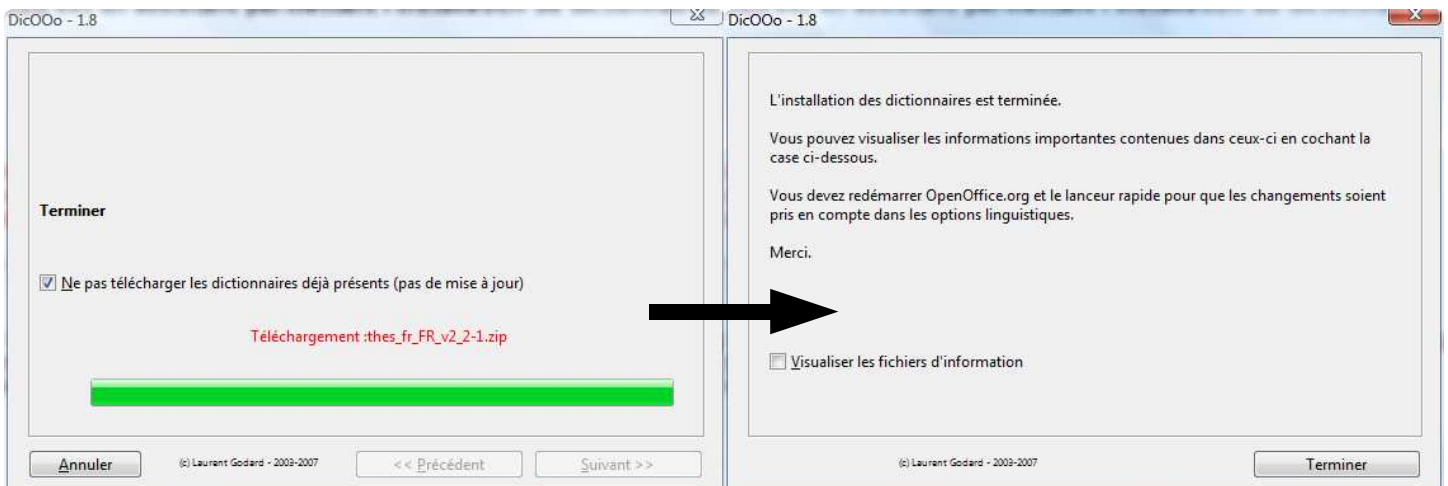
DicOOo - 1.8

Terminer

Ne pas télécharger les dictionnaires déjà présents (pas de mise à jour)

Téléchargement :thes_fr_FR_v2_2-1.zip

Annuler

(c) Laurent Godard - 2003-2007

<< Précédent

Suivant >>

DicOOo - 1.8

L'installation des dictionnaires est terminée.

Vous pouvez visualiser les informations importantes contenues dans ceux-ci en cochant la case ci-dessous.

Vous devez redémarrer OpenOffice.org et le lanceur rapide pour que les changements soient pris en compte dans les options linguistiques.

Merci.

Visualiser les fichiers d'information

(c) Laurent Godard - 2003-2007

Terminer